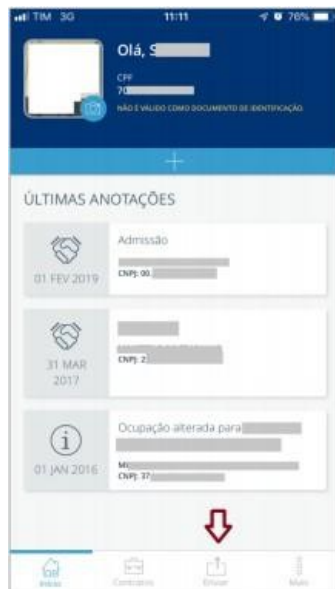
TIM 3G 11:11 76%

Olá, S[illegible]

CPF
70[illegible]

NÃO É VÁLIDO COMO DOCUMENTO DE IDENTIFICAÇÃO

+

ÚLTIMAS ANOTAÇÕES

01 FEV 2019
Admissão
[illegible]
CNPJ: 00.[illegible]

31 MAR 2017
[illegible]
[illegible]
CNPJ: 2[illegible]

01 JAN 2016
Ocupação alterada para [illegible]
M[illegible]
CNPJ: 37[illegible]

Início Contratos Enviar Mais